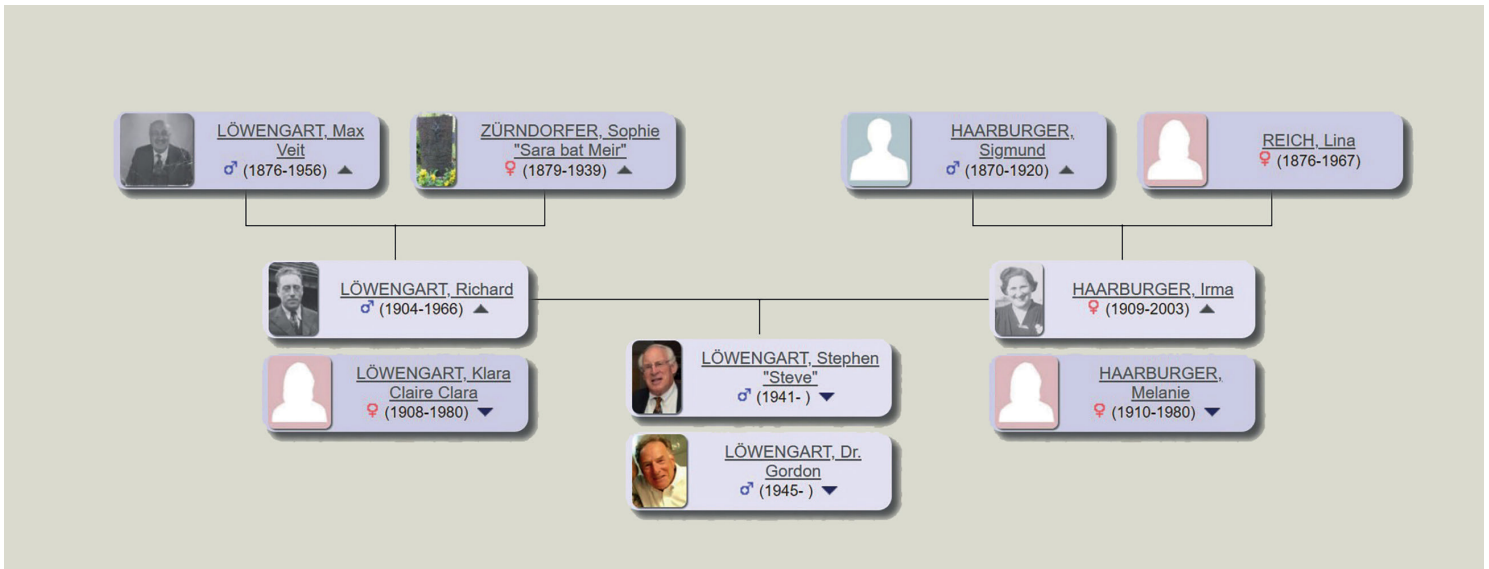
LÖWENGART, Max Veit
♂ (1876-1956) ▲

ZÜRNDORFER, Sophie "Sara bat Meir"
♀ (1879-1939) ▲

HAARBURGER, Sigmund
♂ (1870-1920) ▲

REICH, Lina
♀ (1876-1967)

LÖWENGART, Richard
♂ (1904-1966) ▲

HAARBURGER, Irma
♀ (1909-2003) ▲

LÖWENGART, Klara Claire Clara
♀ (1908-1980) ▼

LÖWENGART, Stephen "Steve"
♂ (1941- ) ▼

HAARBURGER, Melanie
♀ (1910-1980) ▼

LÖWENGART, Dr. Gordon
♂ (1945- ) ▼